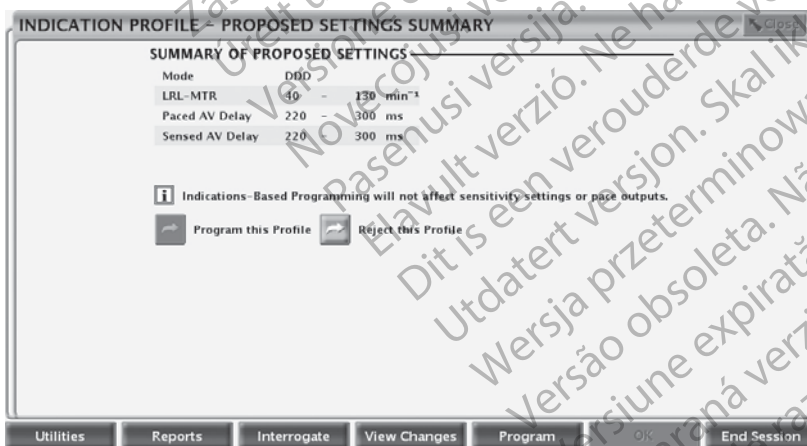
INDICATION PROFILE - PROPOSED SETTINGS SUMMARY

Close

SUMMARY OF PROPOSED SETTINGS

| Mode | DDD | | | |
|---|---|---|---|---|
| LRL-MTR | 40 | - | 130 | $min^{-1}$ |
| Paced AV Delay | 220 | - | 300 | ms |
| Sensed AV Delay | 220 | - | 300 | ms |

i Indications-Based Programming will not affect sensitivity settings or pace outputs.

Program this Profile

Reject this Profile

Utilities Reports Interrogate View Changes Program OK End Session

Zastaralá verze. Nepoužívat. Forældet version. Må ikke anvendes. Version überholt. Nicht verwenden. Aegunud versioon. Ärge kasutage. Outdated version. Do not use. Versión obsoleta. No utilizar. Version obsolète. Ne pas utiliser. Zastarjela verzija. Nemojte upotrebljavati. Versione obsoleta. Non utilizzare. Novecojusi versija. Neizmantot. Pasenusi versija. Nenaudokite. Elavult verzió. Ne használja! Dit is een verouderde versie. Niet gebruiken. Utdatert versjon. Skal ikke brukes. Wersja przeterminowana. Nie używać. Versão obsoleta. Não utilize. Versiune expirată. A nu se utiliza. Zastaraná verzia. Nepoužívať.